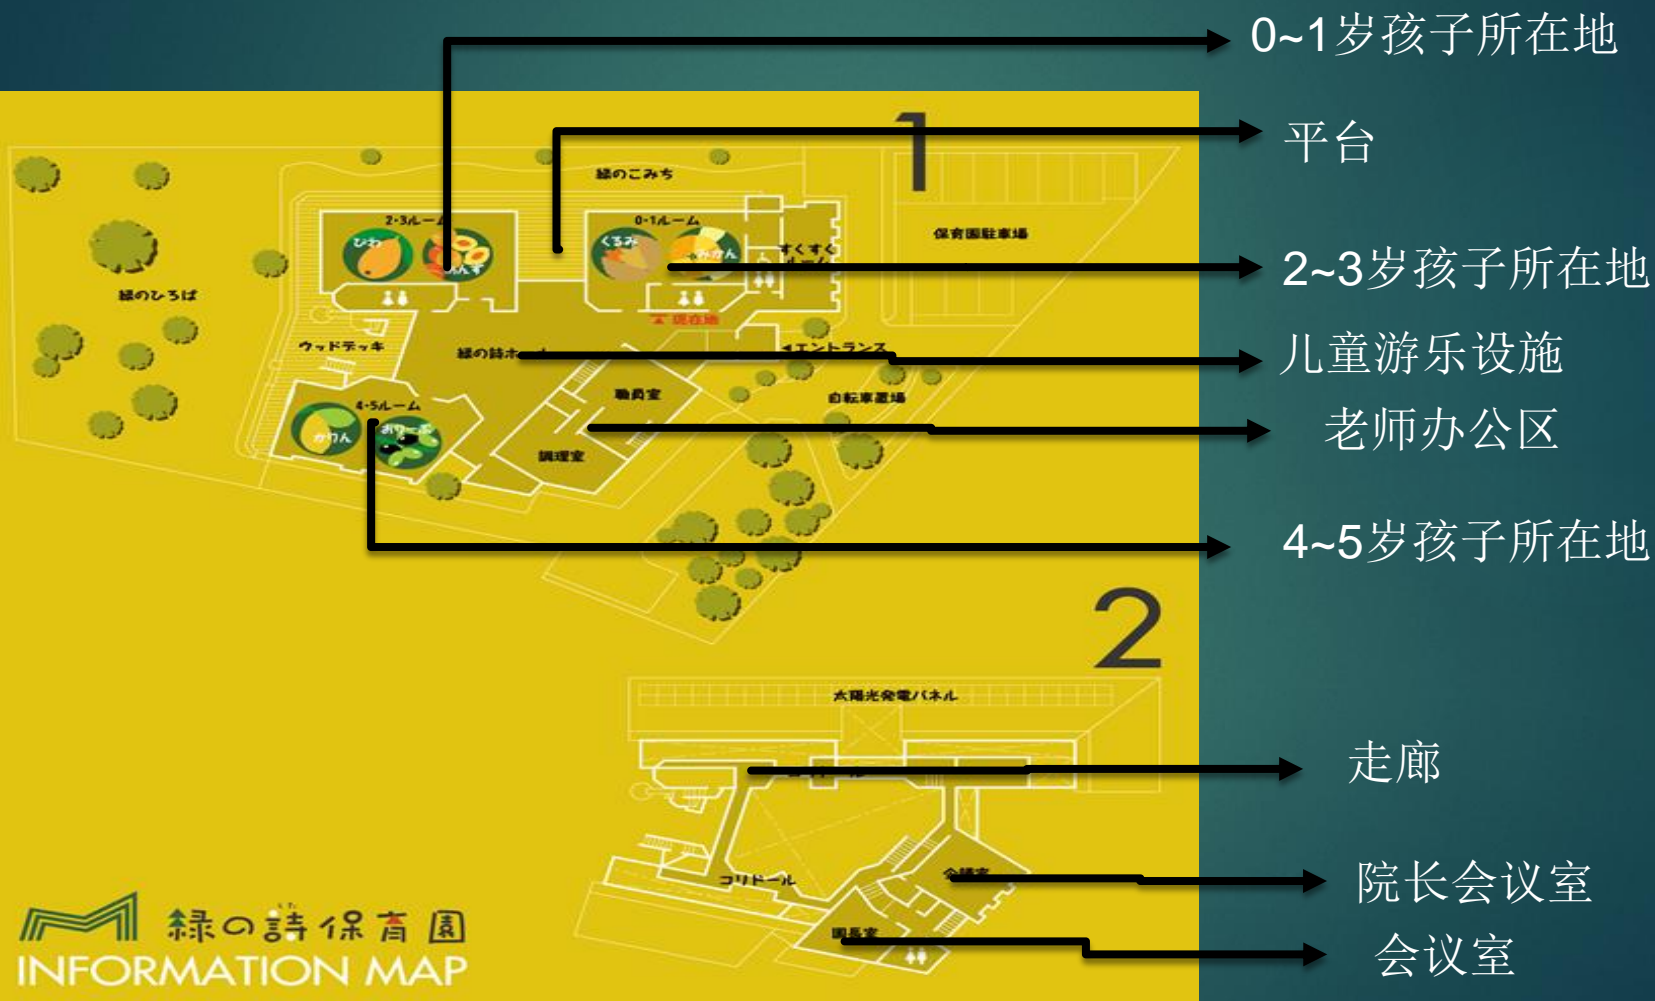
0~1岁孩子所在地

平台

2~3岁孩子所在地

儿童游乐设施

老师办公区

4~5岁孩子所在地

走廊

院长会议室

会议室

1

緑のこみち

2-3ルーム

ひわ

0-1ルーム

くるみ

すくすく

保育園駐車場

緑のひろば

現在地

ウッドデッキ

緑の詩ホール

エントランス

職員室

自転車置場

4-5ルーム

かりん

調理室

2

太陽光発電パネル

コリドール

会議室

園長室

緑の詩保育園

INFORMATION MAP